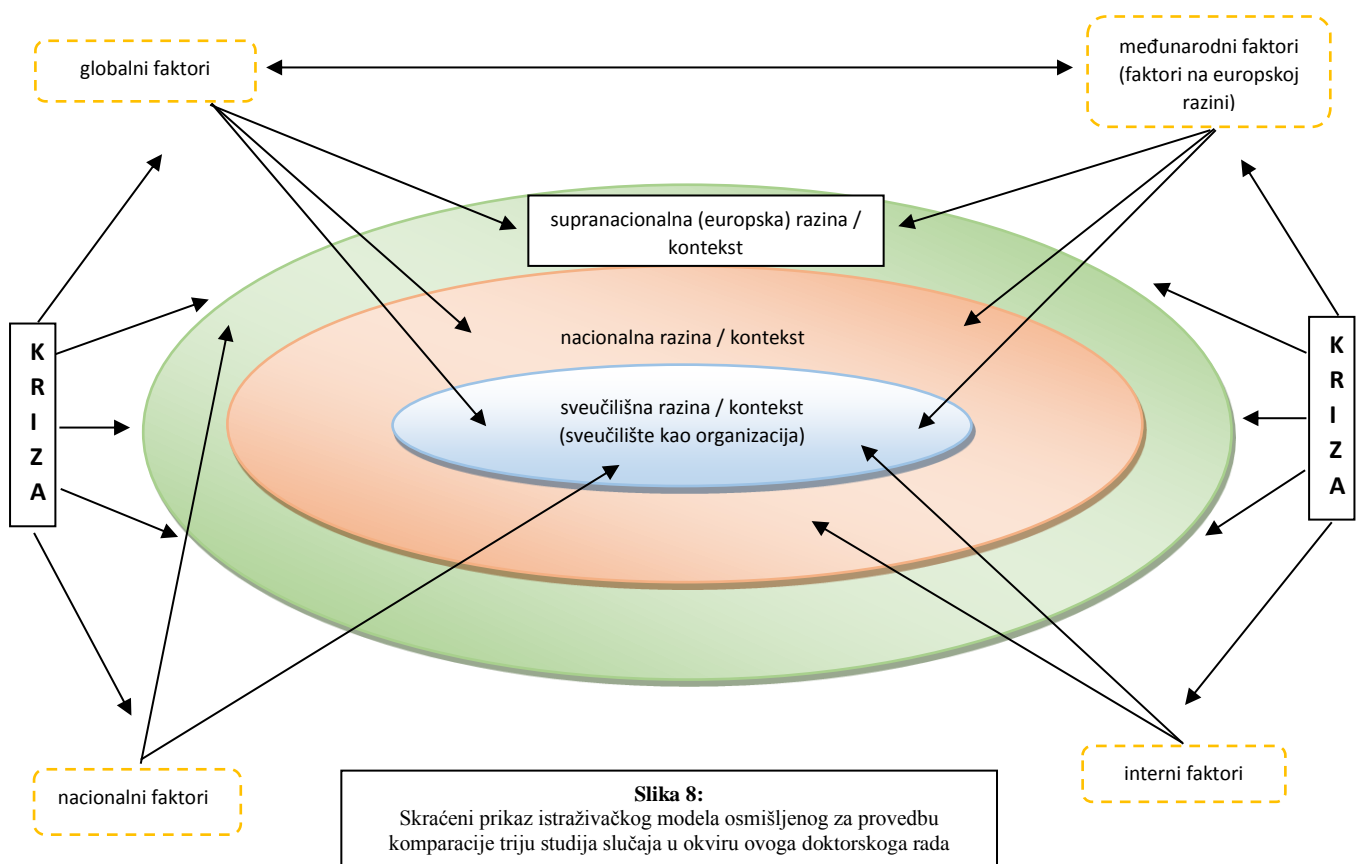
globalni faktori

međunarodni faktori (faktori na europskoj razini)

supranacionalna (europska) razina / kontekst

nacionalna razina / kontekst

sveučilišna razina / kontekst (sveučilište kao organizacija)

K
R
I
Z
A

K
R
I
Z
A

nacionalni faktori

interni faktori

**Slika 8:**
Skraćeni prikaz istraživačkog modela osmišljenog za provedbu komparacije triju studija slučaja u okviru ovoga doktorskoga rada